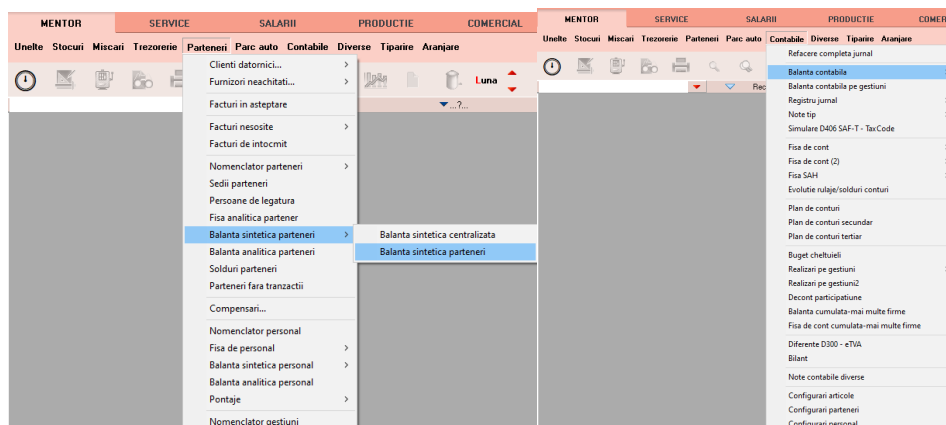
MENTOR SERVICE SALARII PRODUCTIE COMERCIAL

Unelte Stocuri Miscari Trezorerie Parteneri Parc auto Contabile Diverse Tiparire Aranjare

Luna

...?...

Clienti datornici...
Furnizori neachitati...
Facturi in asteptare
Facturi nesosite
Facturi de intocmit
Nomenclator parteneri
Sedii parteneri
Persoane de legatura
Fisa analitica partener
Balanta sintetica parteneri
Balanta analitica parteneri
Solduri parteneri
Parteneri fara tranzactii
Compensari...
Nomenclator personal
Fisa de personal
Balanta sintetica personal
Balanta analitica personal
Pontaje
Nomenclator gestiuni

Balanta sintetica centralizata
Balanta sintetica parteneri

MENTOR SERVICE SALARII PRODUCTIE COME

Unelte Stocuri Miscari Trezorerie Parteneri Parc auto Contabile Diverse Tiparire Aranjare

Rec

Refacere completa jurnal
Balanta contabila
Balanta contabila pe gestiuni
Registru jurnal
Note tip
Simulare D406 SAF-T - TaxCode
Fisa de cont
Fisa de cont (2)
Fisa SAH
Evolutie rulaje/solduri conturi
Plan de conturi
Plan de conturi secundar
Plan de conturi tertiar
Buget cheltuieli
Realizari pe gestiuni
Realizari pe gestiuni2
Decont participatiune
Balanta cumulata-mai multe firme
Fisa de cont cumulata-mai multe firme
Diferente D300 - eTVA
Bilant
Note contabile diverse
Configurari articole
Configurari parteneri
Configurari personal